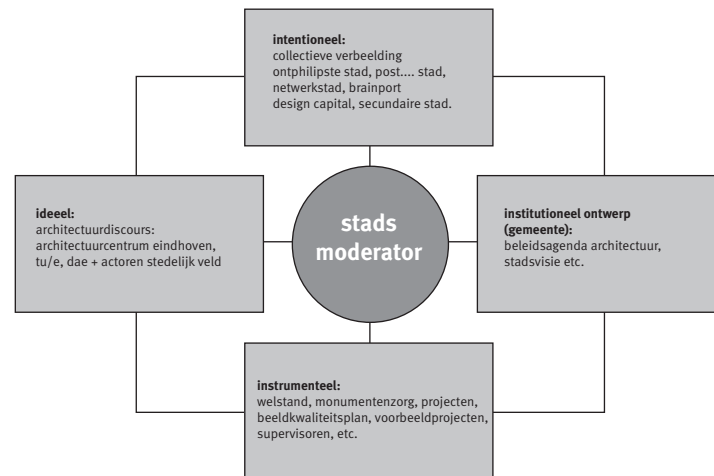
**intentioneel:**
collectieve verbeelding
ontphilipste stad, post.... stad, netwerkstad, brainport design capital, secundaire stad.

**ideeel:**
architectuurdiscours:
architectuurcentrum eindhoven, tu/e, dae + actoren stedelijk veld

**stads moderator**

**institutioneel ontwerp (gemeente):**
beleidsagenda architectuur, stadsvisie etc.

**instrumenteel:**
welstand, monumentenzorg, projecten, beeldkwaliteitsplan, voorbeeldprojecten, supervisoren, etc.